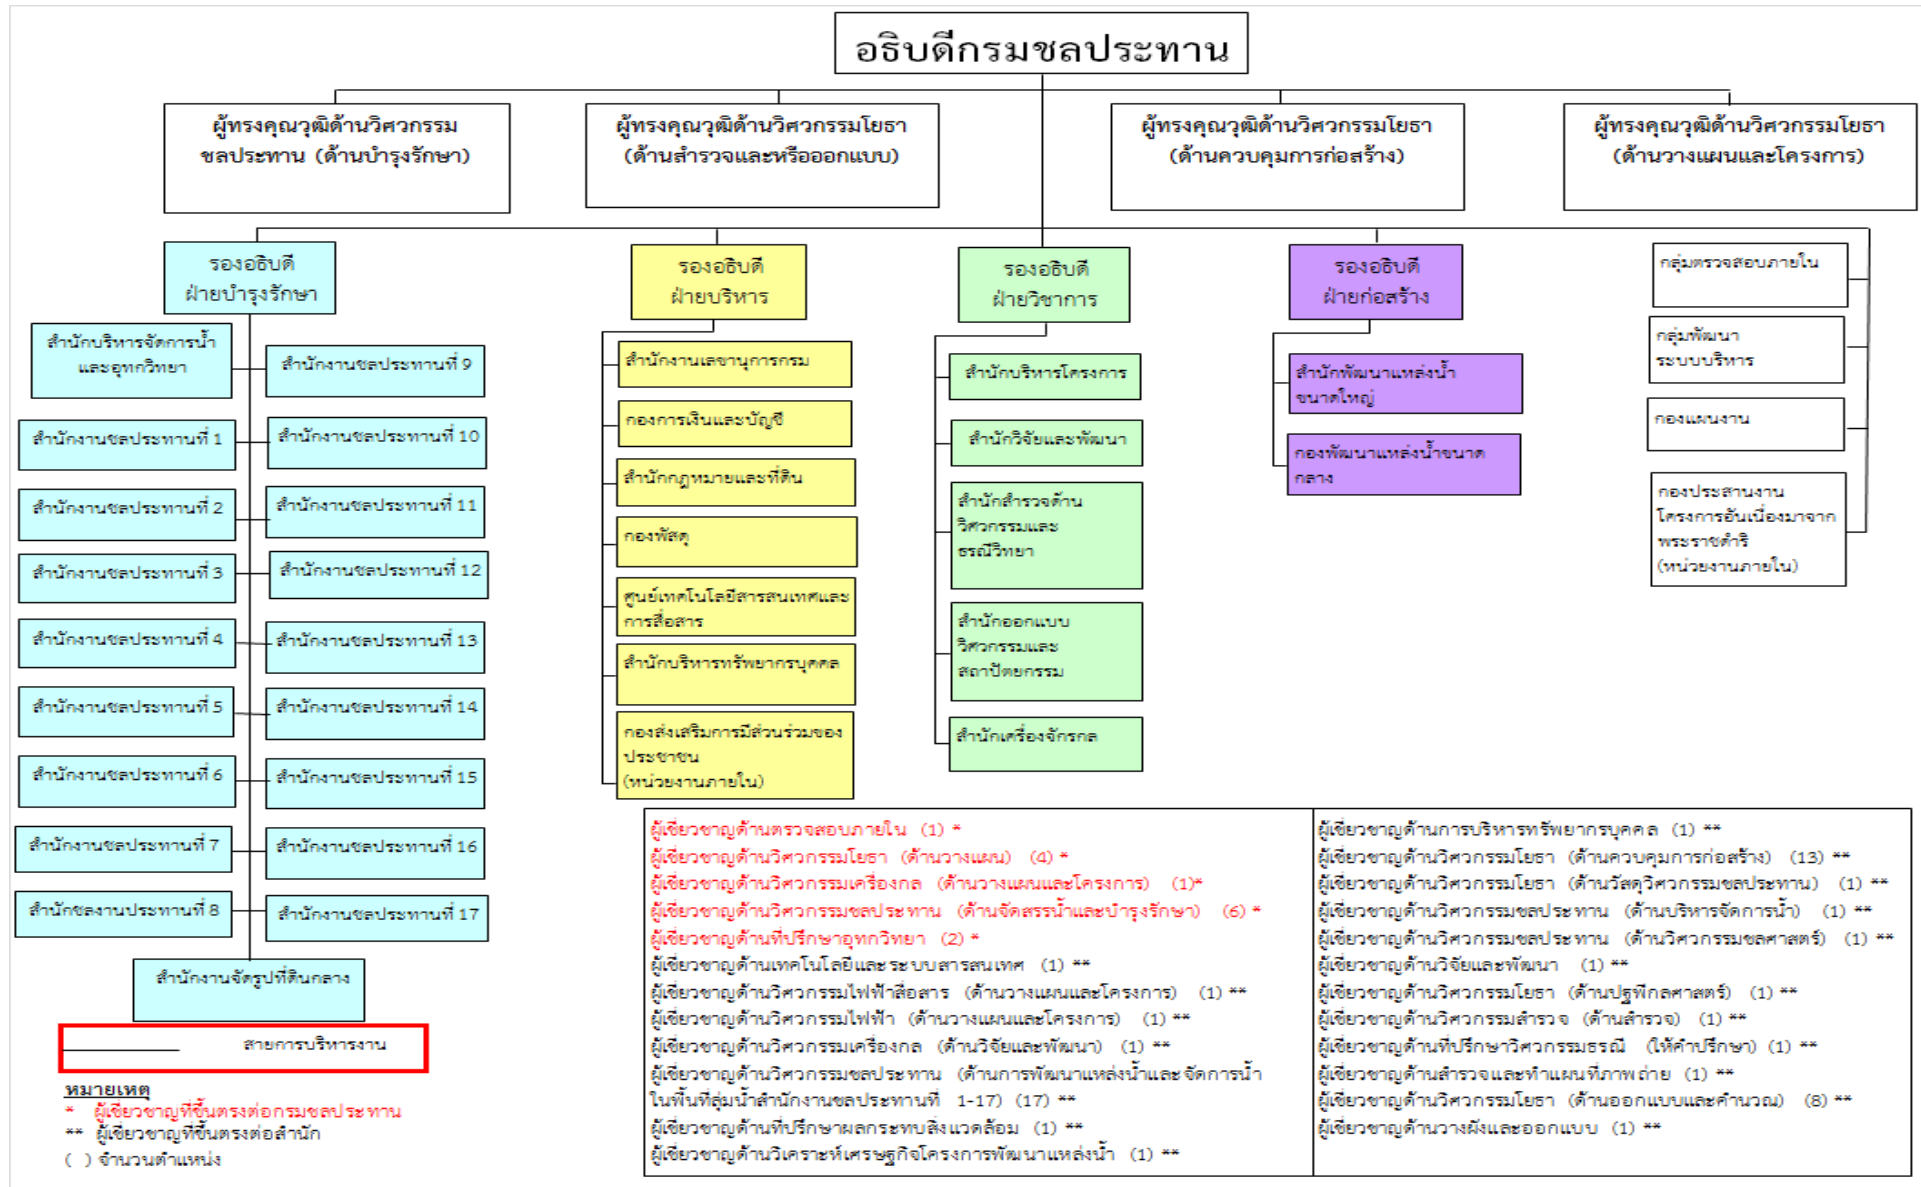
อธิบดีกรมชลประทาน

ผู้ทรงคุณวุฒิด้านวิศวกรรมชลประทาน (ด้านบำรุงรักษา)

ผู้ทรงคุณวุฒิด้านวิศวกรรมโยธา (ด้านสำรวจและหรือออกแบบ)

ผู้ทรงคุณวุฒิด้านวิศวกรรมโยธา (ด้านควบคุมการก่อสร้าง)

ผู้ทรงคุณวุฒิด้านวิศวกรรมโยธา (ด้านวางแผนและโครงการ)

รองอธิบดี ฝ่ายบำรุงรักษา

สำนักบริหารจัดการน้ำและอุทกวิทยา

สำนักงานชลประทานที่ 1
สำนักงานชลประทานที่ 2
สำนักงานชลประทานที่ 3
สำนักงานชลประทานที่ 4
สำนักงานชลประทานที่ 5
สำนักงานชลประทานที่ 6
สำนักงานชลประทานที่ 7
สำนักชลงานประทานที่ 8
สำนักงานชลประทานที่ 9
สำนักงานชลประทานที่ 10
สำนักงานชลประทานที่ 11
สำนักงานชลประทานที่ 12
สำนักงานชลประทานที่ 13
สำนักงานชลประทานที่ 14
สำนักงานชลประทานที่ 15
สำนักงานชลประทานที่ 16
สำนักงานชลประทานที่ 17

สำนักงานจัดรูปที่ดินกลาง

รองอธิบดี ฝ่ายบริหาร

สำนักงานเลขานุการกรม
กองการเงินและบัญชี
สำนักกฎหมายและที่ดิน
กองพัสดุ
ศูนย์เทคโนโลยีสารสนเทศและการสื่อสาร
สำนักบริหารทรัพยากรบุคคล
กองส่งเสริมการมีส่วนร่วมของประชาชน (หน่วยงานภายใน)

รองอธิบดี ฝ่ายวิชาการ

สำนักบริหารโครงการ
สำนักวิจัยและพัฒนา
สำนักสำรวจด้านวิศวกรรมและธรณีวิทยา
สำนักออกแบบวิศวกรรมและสถาปัตยกรรม
สำนักเครื่องจักรกล

รองอธิบดี ฝ่ายก่อสร้าง

สำนักพัฒนาแหล่งน้ำขนาดใหญ่
กองพัฒนาแหล่งน้ำขนาดกลาง

กลุ่มตรวจสอบภายใน
กลุ่มพัฒนาระบบบริหาร
กองแผนงาน
กองประสานงานโครงการอันเนื่องมาจากพระราชดำริ (หน่วยงานภายใน)

สายการบริหารงาน

หมายเหตุ
* ผู้เชี่ยวชาญที่ขึ้นตรงต่อกรมชลประทาน
** ผู้เชี่ยวชาญที่ขึ้นตรงต่อสำนัก
( ) จำนวนตำแหน่ง

ผู้เชี่ยวชาญด้านตรวจสอบภายใน (1) *
ผู้เชี่ยวชาญด้านวิศวกรรมโยธา (ด้านวางแผน) (4) *
ผู้เชี่ยวชาญด้านวิศวกรรมเครื่องกล (ด้านวางแผนและโครงการ) (1)*
ผู้เชี่ยวชาญด้านวิศวกรรมชลประทาน (ด้านจัดสรรน้ำและบำรุงรักษา) (6) *
ผู้เชี่ยวชาญด้านที่ปรึกษาอุทกวิทยา (2) *
ผู้เชี่ยวชาญด้านเทคโนโลยีและระบบสารสนเทศ (1) **
ผู้เชี่ยวชาญด้านวิศวกรรมไฟฟ้าสื่อสาร (ด้านวางแผนและโครงการ) (1) **
ผู้เชี่ยวชาญด้านวิศวกรรมไฟฟ้า (ด้านวางแผนและโครงการ) (1) **
ผู้เชี่ยวชาญด้านวิศวกรรมเครื่องกล (ด้านวิจัยและพัฒนา) (1) **
ผู้เชี่ยวชาญด้านวิศวกรรมชลประทาน (ด้านการพัฒนาแหล่งน้ำและจัดการน้ำในพื้นที่ลุ่มน้ำสำนักงานชลประทานที่ 1-17) (17) **
ผู้เชี่ยวชาญด้านที่ปรึกษาผลกระทบสิ่งแวดล้อม (1) **
ผู้เชี่ยวชาญด้านวิเคราะห์เศรษฐกิจโครงการพัฒนาแหล่งน้ำ (1) **

ผู้เชี่ยวชาญด้านการบริหารทรัพยากรบุคคล (1) **
ผู้เชี่ยวชาญด้านวิศวกรรมโยธา (ด้านควบคุมการก่อสร้าง) (13) **
ผู้เชี่ยวชาญด้านวิศวกรรมโยธา (ด้านวัสดุวิศวกรรมชลประทาน) (1) **
ผู้เชี่ยวชาญด้านวิศวกรรมชลประทาน (ด้านบริหารจัดการน้ำ) (1) **
ผู้เชี่ยวชาญด้านวิศวกรรมชลประทาน (ด้านวิศวกรรมชลศาสตร์) (1) **
ผู้เชี่ยวชาญด้านวิจัยและพัฒนา (1) **
ผู้เชี่ยวชาญด้านวิศวกรรมโยธา (ด้านปฐพีกลศาสตร์) (1) **
ผู้เชี่ยวชาญด้านวิศวกรรมสำรวจ (ด้านสำรวจ) (1) **
ผู้เชี่ยวชาญด้านที่ปรึกษาวิศวกรรมธรณี (ให้คำปรึกษา) (1) **
ผู้เชี่ยวชาญด้านสำรวจและทำแผนที่ภาพถ่าย (1) **
ผู้เชี่ยวชาญด้านวิศวกรรมโยธา (ด้านออกแบบและคำนวณ) (8) **
ผู้เชี่ยวชาญด้านวางผังและออกแบบ (1) **